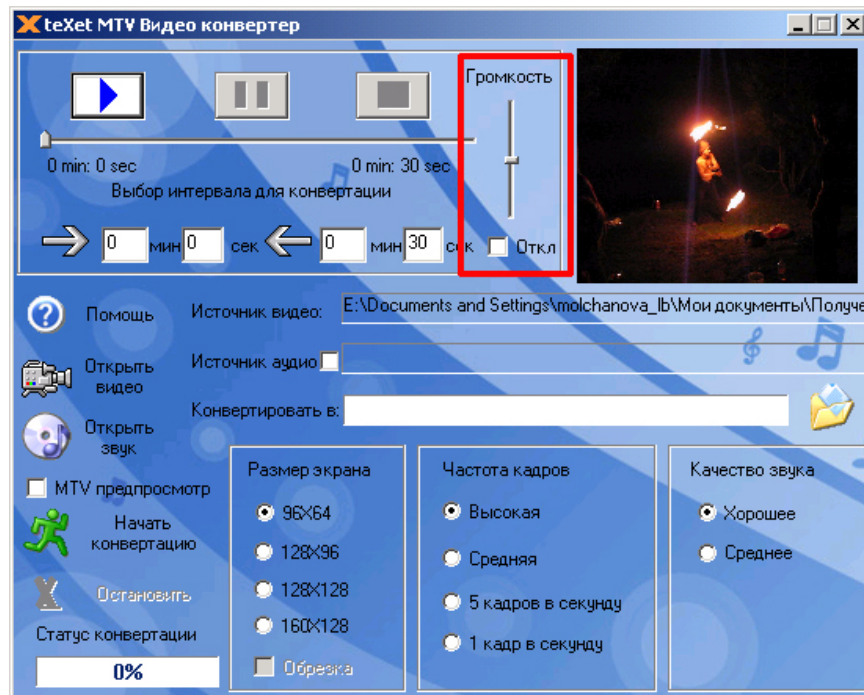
teXet MTV Видео конвертер

Громкость

0 min: 0 sec

0 min: 30 sec

Выбор интервала для конвертации

0 мин 0 сек 0 мин 30 сек

Откл

Помощь

Источник видео: E:\Documents and Settings\molchanova_lb\Мои документы\Получе

Открыть видео

Источник аудио

Открыть звук

Конвертировать в:

MTV предпросмотр

Начать конвертацию

Остановить

Статус конвертации

0%

Размер экрана

96X64

128X96

128X128

160X128

Обрезка

Частота кадров

Высокая

Средняя

5 кадров в секунду

1 кадр в секунду

Качество звука

Хорошее

Среднее